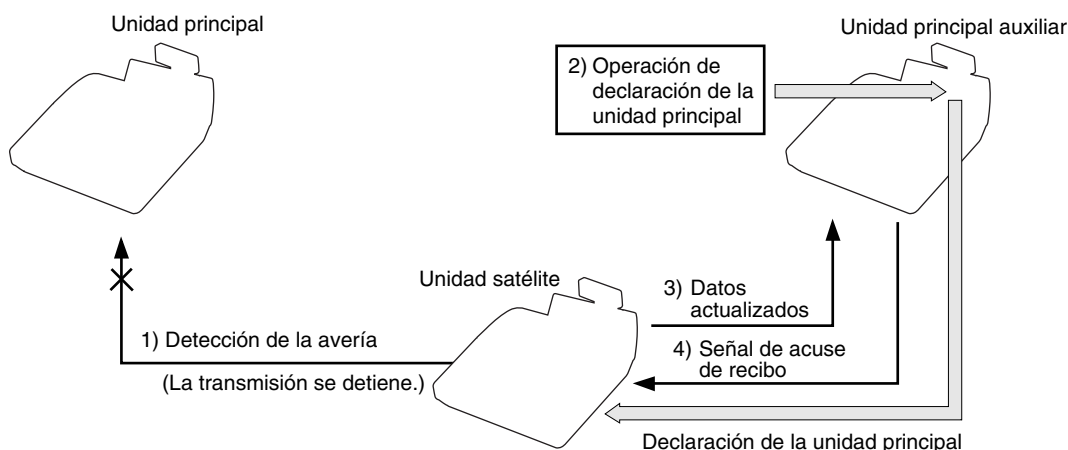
Unidad principal

Unidad principal auxiliar

2) Operación de declaración de la unidad principal

Unidad satélite

3) Datos actualizados

1) Detección de la avería

(La transmisión se detiene.)

4) Señal de acuse de recibo

Declaración de la unidad principal